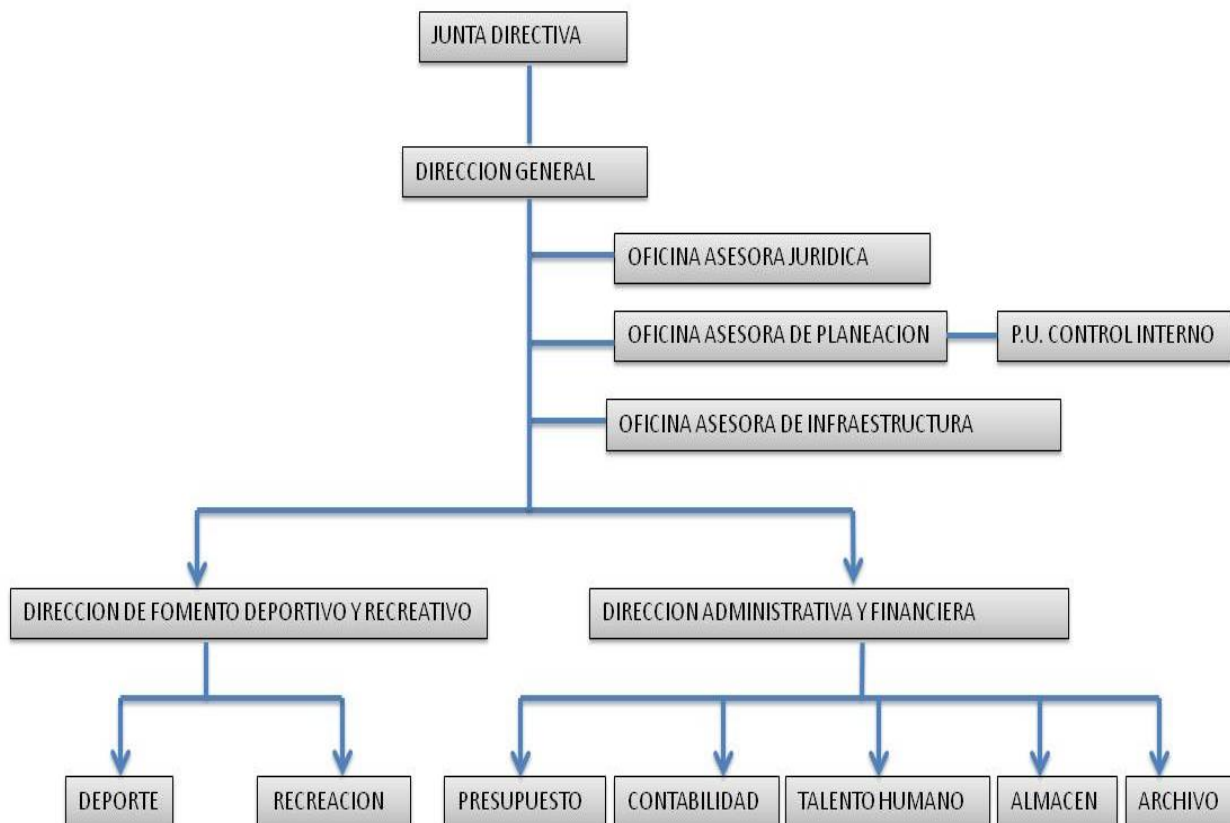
JUNTA DIRECTIVA

DIRECCION GENERAL

OFICINA ASESORA JURIDICA

OFICINA ASESORA DE PLANEACION

P.U. CONTROL INTERNO

OFICINA ASESORA DE INFRAESTRUCTURA

DIRECCION DE FOMENTO DEPORTIVO Y RECREATIVO

DIRECCION ADMINISTRATIVA Y FINANCIERA

DEPORTE

RECREACION

PRESUPUESTO

CONTABILIDAD

TALENTO HUMANO

ALMACEN

ARCHIVO